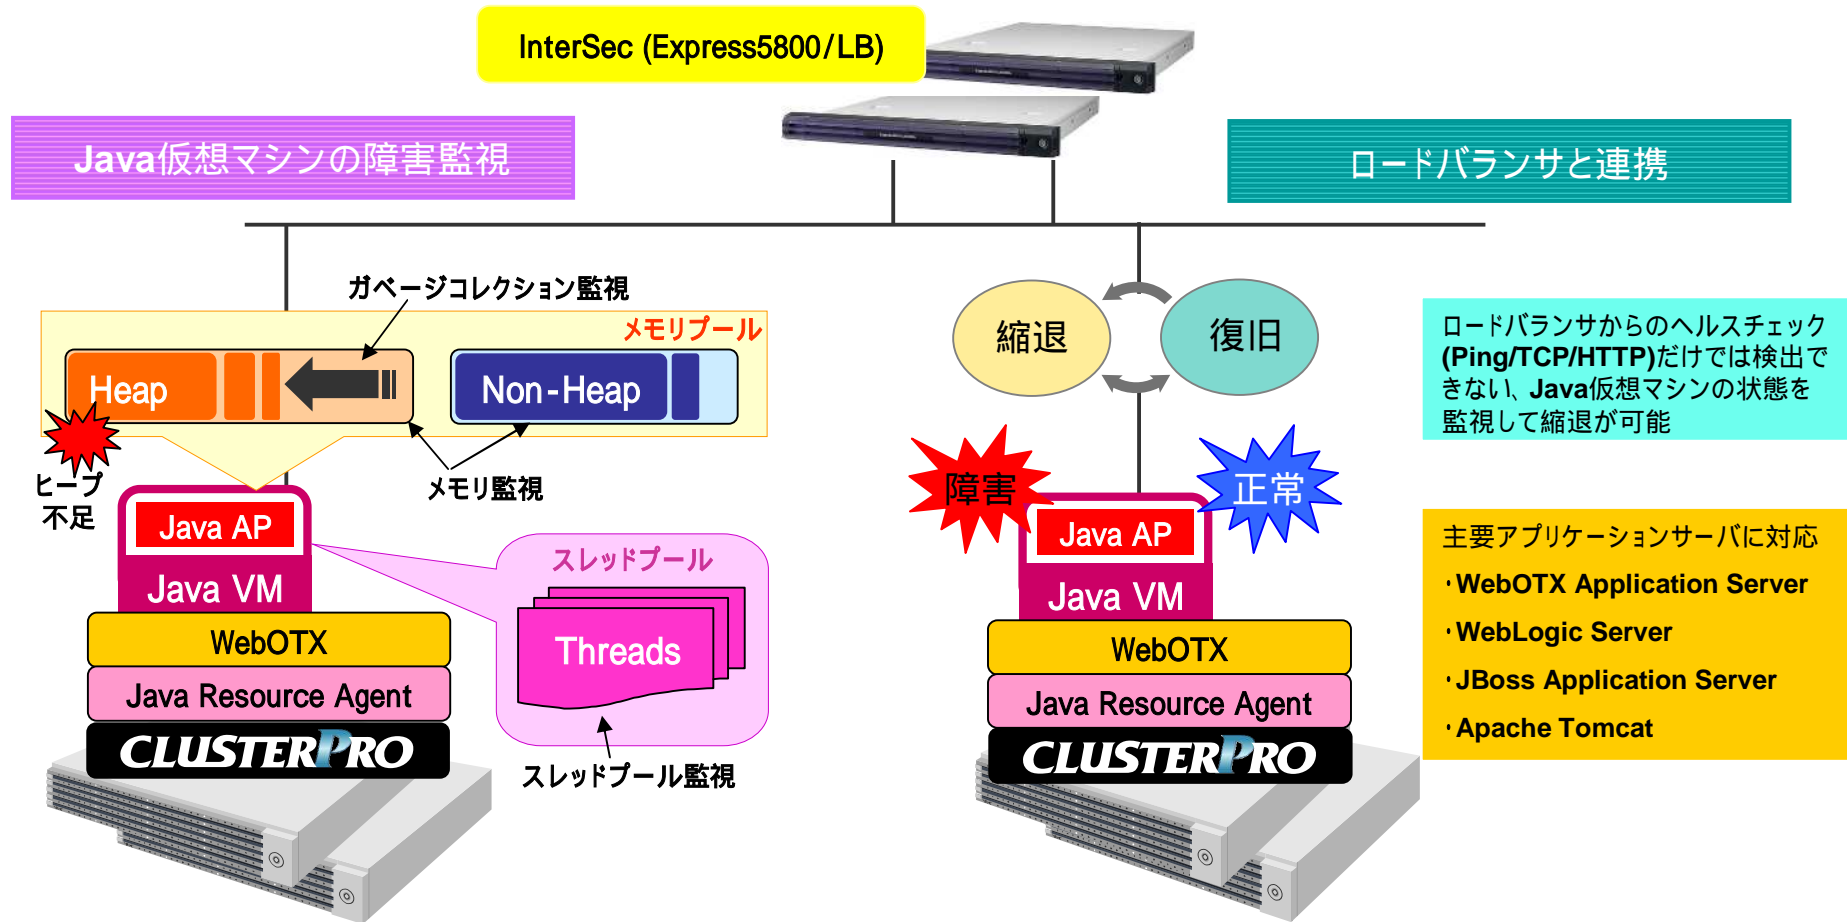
InterSec (Express5800/LB)

Java仮想マシンの障害監視

ロードバランサと連携

ガベージコレクション監視

メモリプール

Heap

Non-Heap

ヒープ不足

メモリ監視

Java AP

Java VM

WebOTX

Java Resource Agent

CLUSTERPRO

スレッドプール

Threads

スレッドプール監視

縮退

復旧

障害

正常

Java AP

Java VM

WebOTX

Java Resource Agent

CLUSTERPRO

ロードバランサからのヘルスチェック(Ping/TCP/HTTP)だけでは検出できない、Java仮想マシンの状態を監視して縮退が可能

主要アプリケーションサーバに対応
・WebOTX Application Server
・WebLogic Server
・JBoss Application Server
・Apache Tomcat